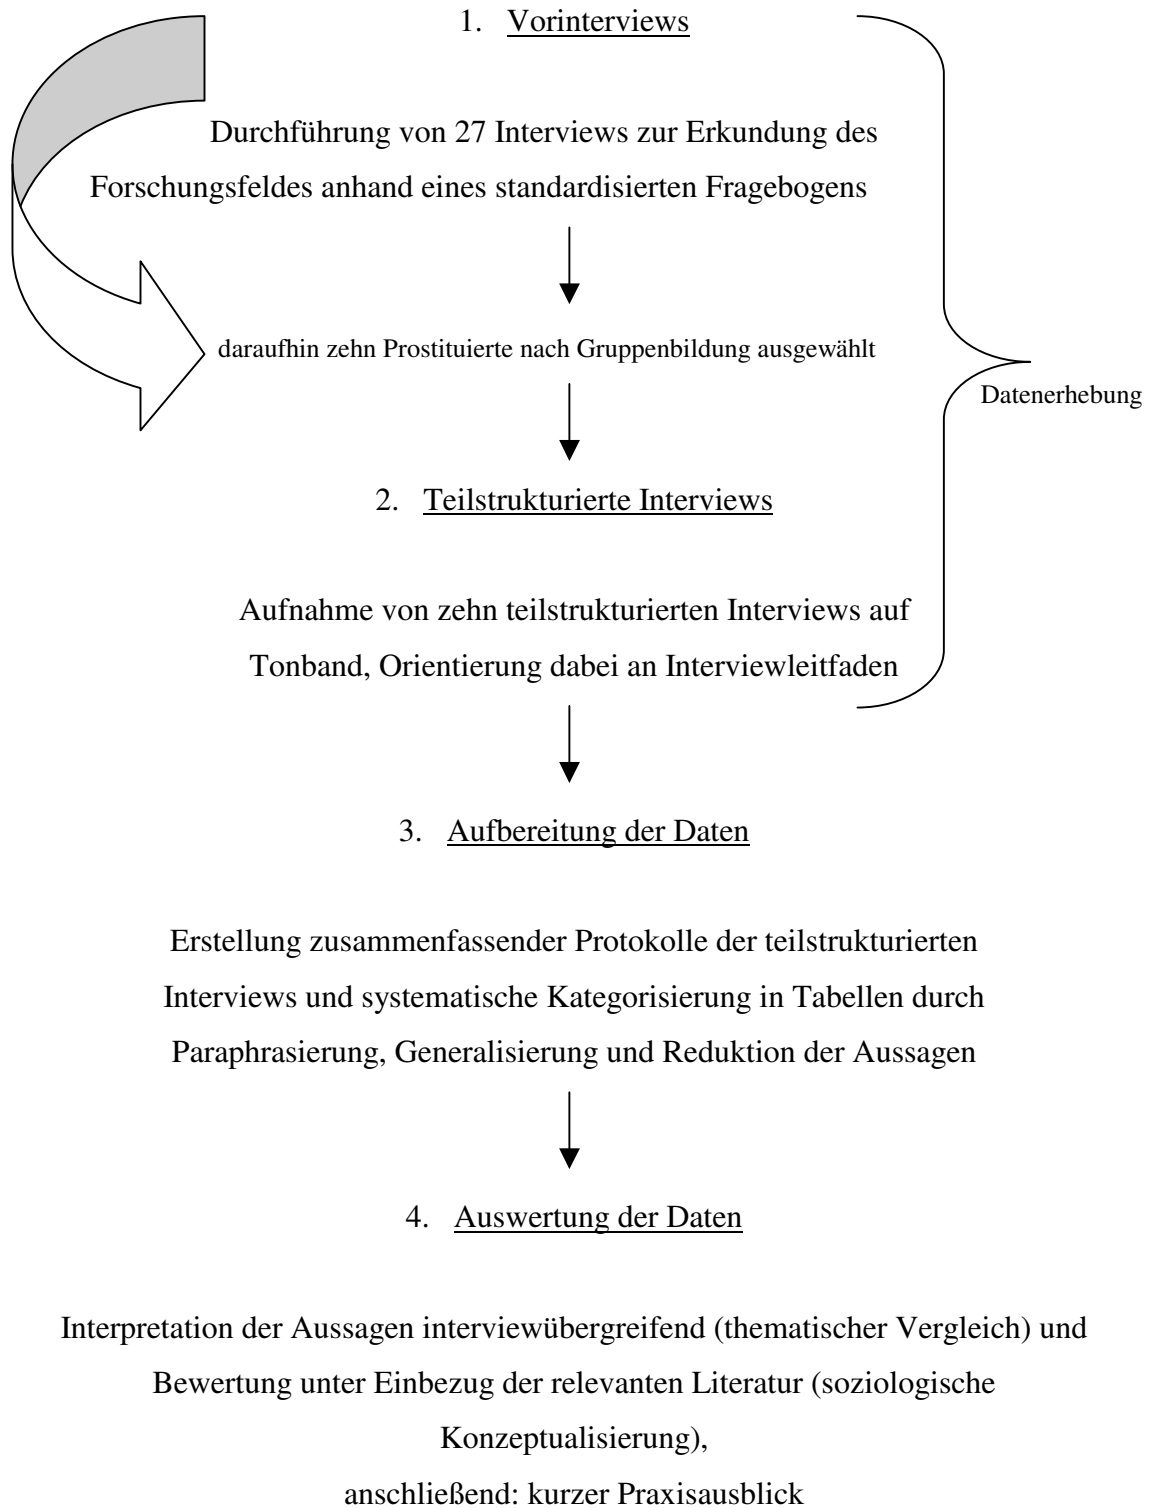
1. Vorinterviews

Durchführung von 27 Interviews zur Erkundung des Forschungsfeldes anhand eines standardisierten Fragebogens

daraufhin zehn Prostituierte nach Gruppenbildung ausgewählt

Datenerhebung

2. Teilstrukturierte Interviews

Aufnahme von zehn teilstrukturierten Interviews auf Tonband, Orientierung dabei an Interviewleitfaden

3. Aufbereitung der Daten

Erstellung zusammenfassender Protokolle der teilstrukturierten Interviews und systematische Kategorisierung in Tabellen durch Paraphrasierung, Generalisierung und Reduktion der Aussagen

4. Auswertung der Daten

Interpretation der Aussagen interviewübergreifend (thematischer Vergleich) und Bewertung unter Einbezug der relevanten Literatur (soziologische Konzeptualisierung),

anschließend: kurzer Praxisausblick